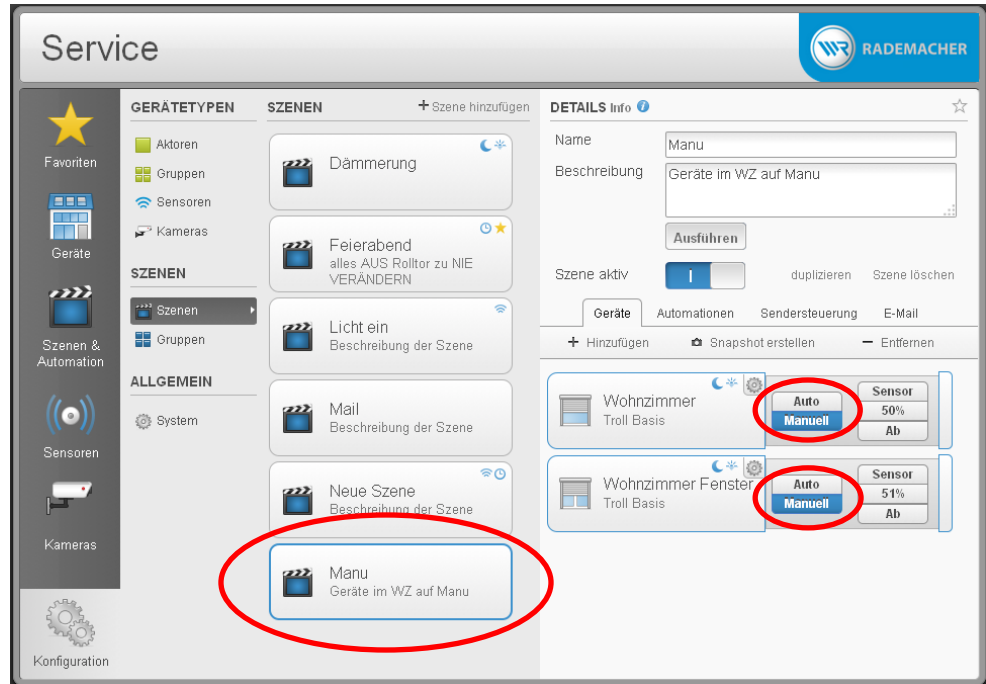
Service

RADEMACHER

Favoriten

Geräte

Szenen & Automation

Sensoren

Kameras

Konfiguration

GERÄTETYPEN

Aktoren

Gruppen

Sensoren

Kameras

SZENEN

Szenen

Gruppen

ALLGEMEIN

System

SZENEN

+ Szene hinzufügen

Dämmerung

Feierabend
alles AUS Rolltor zu NIE VERÄNDERN

Licht ein
Beschreibung der Szene

Mail
Beschreibung der Szene

Neue Szene
Beschreibung der Szene

Manu
Geräte im WZ auf Manu

DETAILS Info

Name
Manu

Beschreibung
Geräte im WZ auf Manu

Ausführen

Szene aktiv
I

duplizieren

Szene löschen

Geräte

Automationen

Sendersteuerung

E-Mail

+ Hinzufügen

Snapshot erstellen

− Entfernen

Wohnzimmer
Troll Basis

Auto

Manuell

Sensor

50%

Ab

Wohnzimmer Fenster
Troll Basis

Auto

Manuell

Sensor

51%

Ab